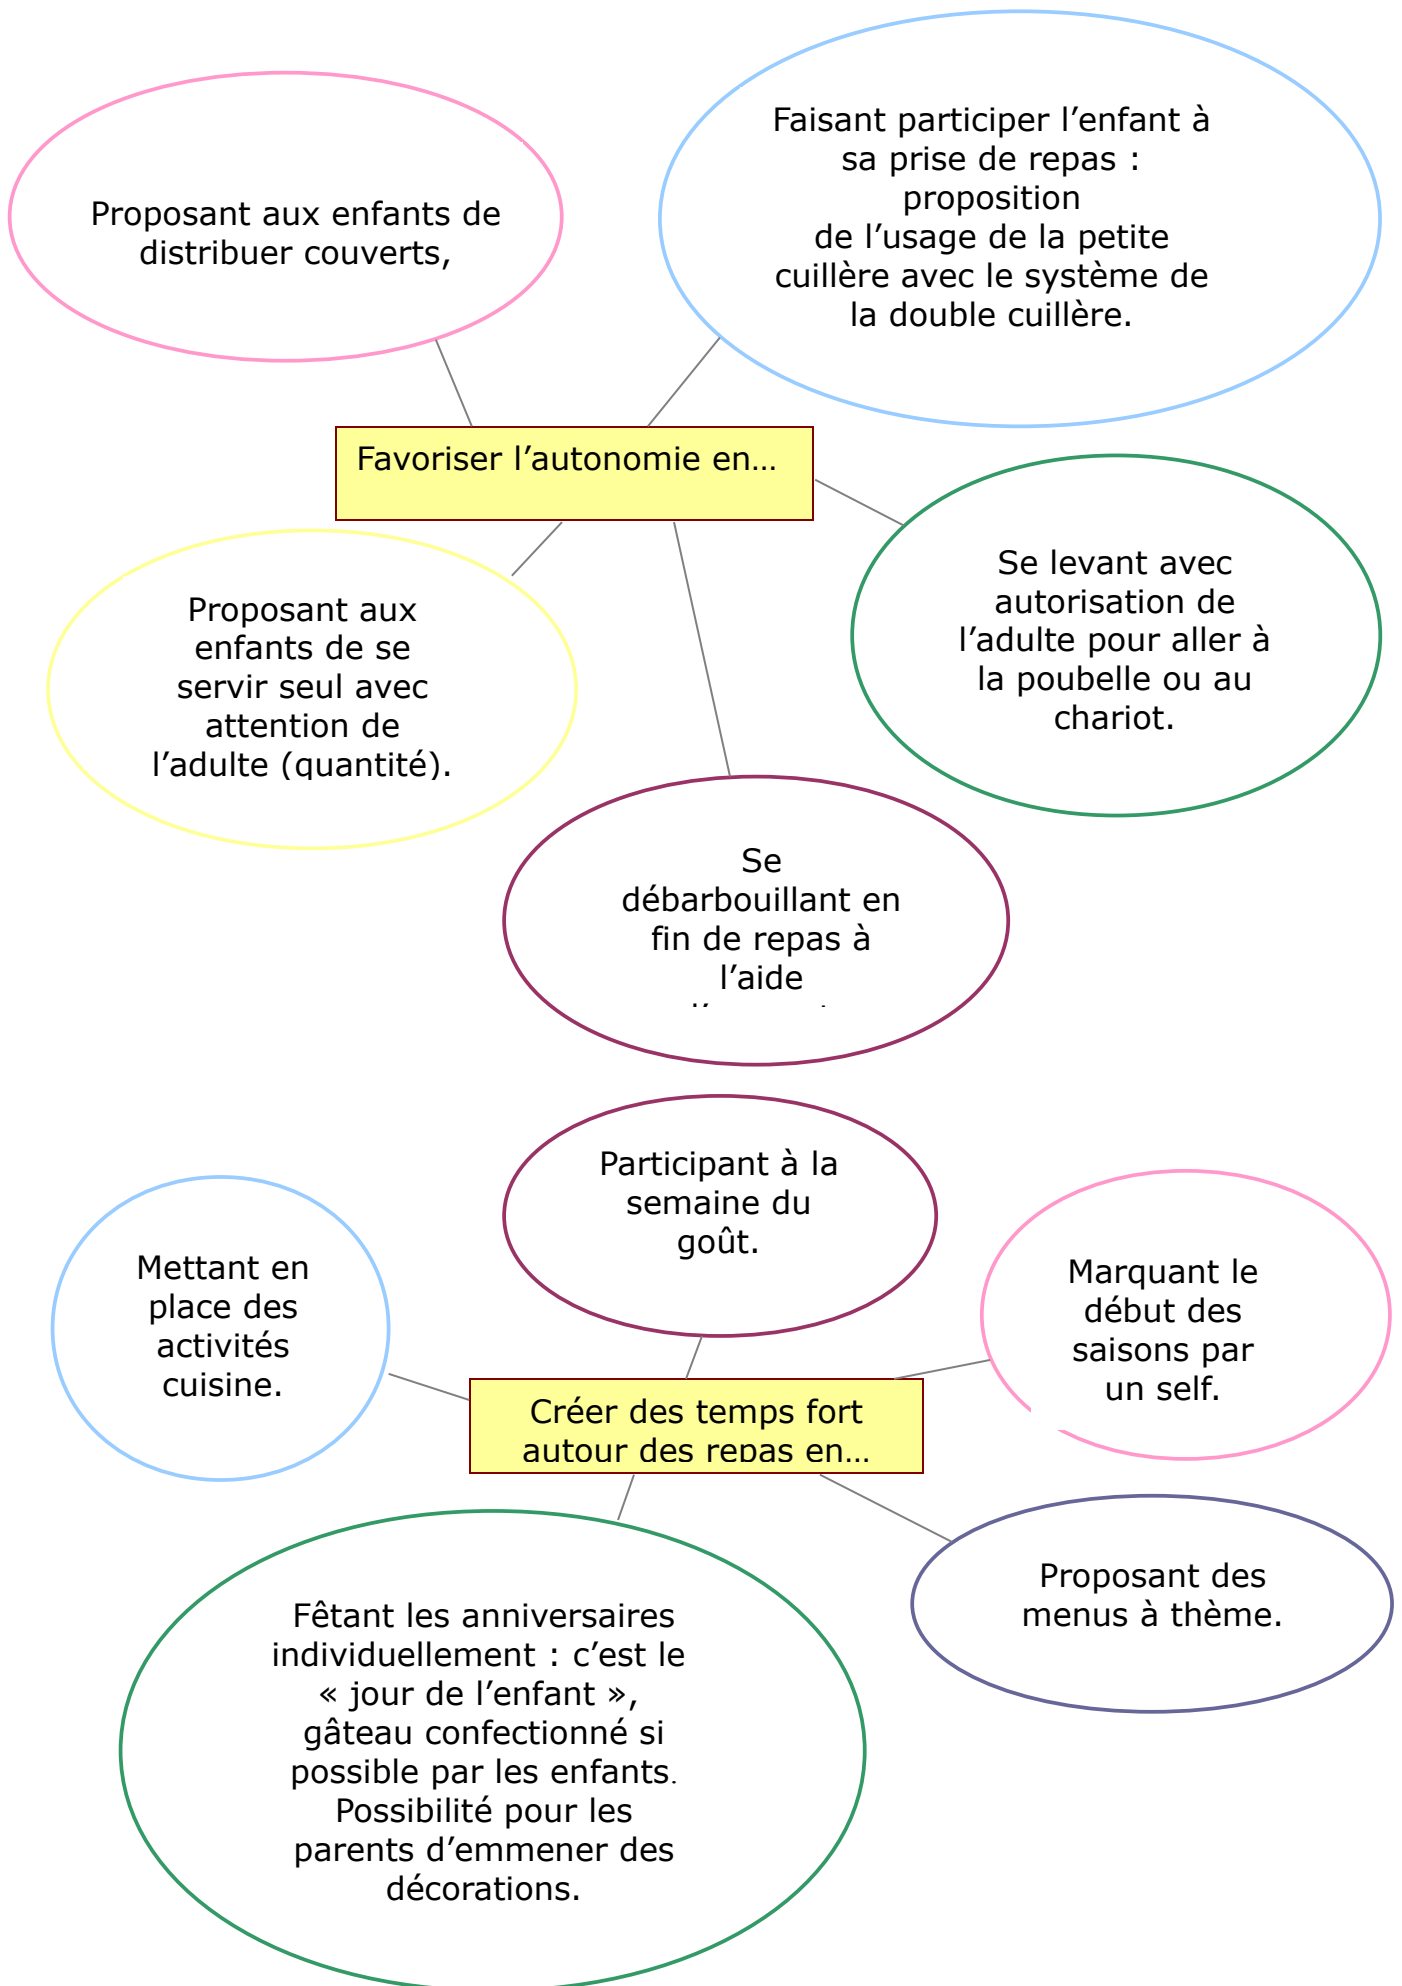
Favoriser l’autonomie en…

Proposant aux enfants de distribuer couverts,

Faisant participer l’enfant à sa prise de repas : proposition de l’usage de la petite cuillère avec le système de la double cuillère.

Proposant aux enfants de se servir seul avec attention de l’adulte (quantité).

Se levant avec autorisation de l’adulte pour aller à la poubelle ou au chariot.

Se débarbouillant en fin de repas à l’aide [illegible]

Créer des temps fort autour des repas en…

Participant à la semaine du goût.

Mettant en place des activités cuisine.

Marquant le début des saisons par un self.

Proposant des menus à thème.

Fêtant les anniversaires individuellement : c’est le « jour de l’enfant », gâteau confectionné si possible par les enfants. Possibilité pour les parents d’emmener des décorations.